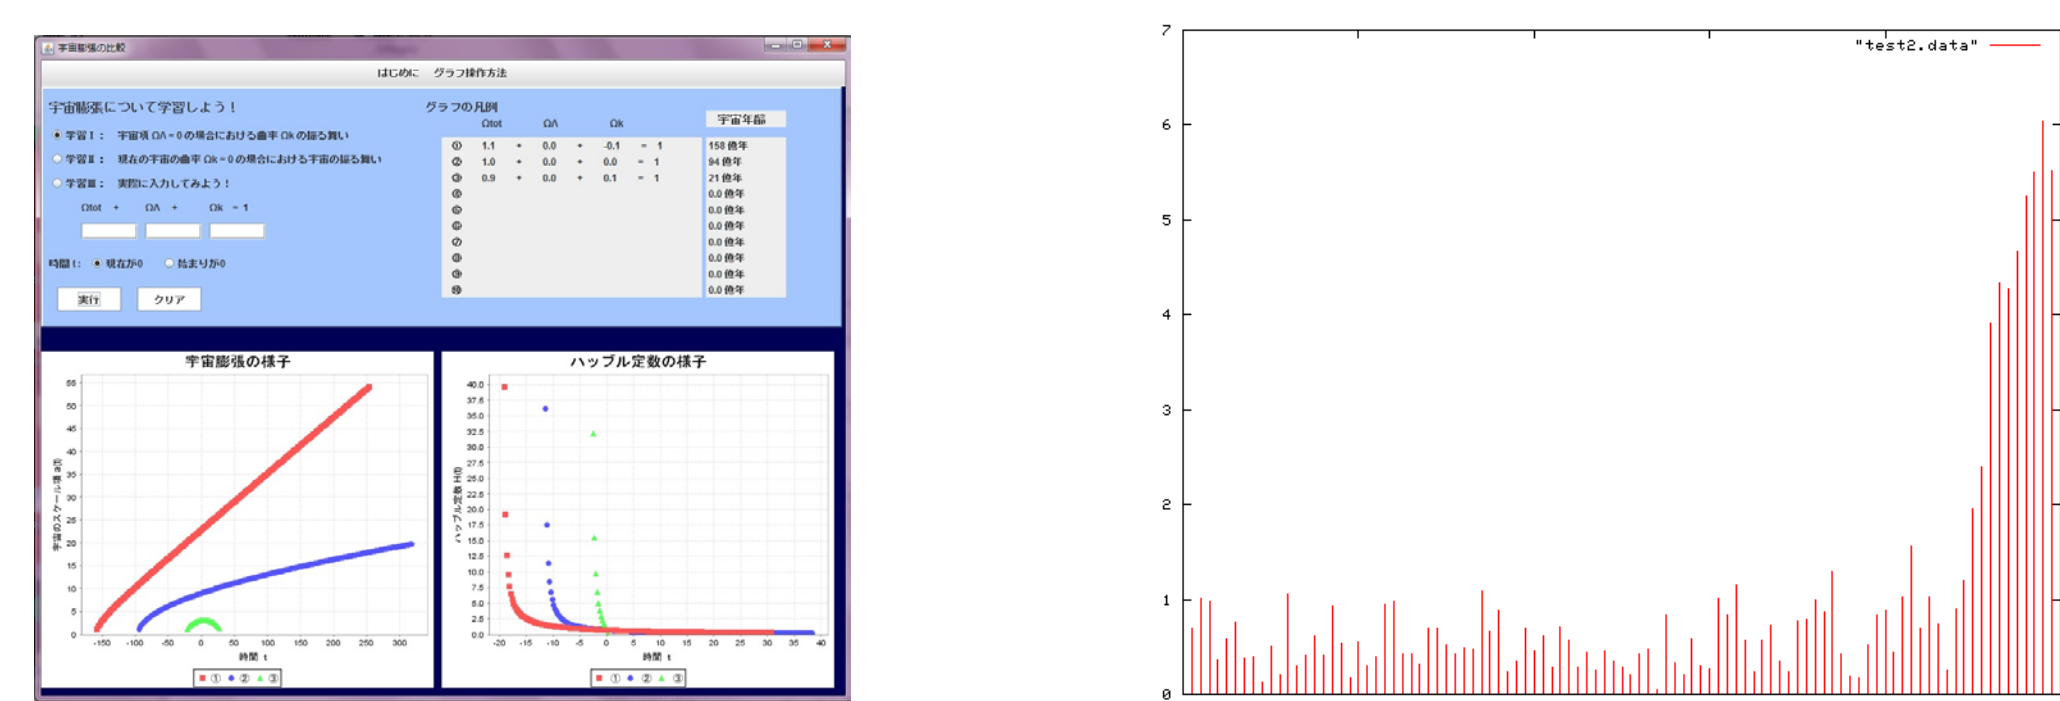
宇宙膨張の比較

はじめに　グラフ操作方法

宇宙膨張について学習しよう！

学習Ⅰ：　宇宙項 ΩΛ = 0 の場合における曲率 Ωk の振る舞い
学習Ⅱ：　現在の宇宙の曲率 Ωk = 0 の場合における宇宙の振る舞い
学習Ⅲ：　実際に入力してみよう！

Ωtot　+　ΩΛ　+　Ωk　= 1

時間 t：　現在が0　始まりが0

実行　クリア

グラフの凡例

| | Ωtot | | ΩΛ | | Ωk | | 宇宙年齢 |
|---|---|---|---|---|---|---|---|
| ① | 1.1 | + | 0.0 | + | -0.1 | = 1 | 158 億年 |
| ② | 1.0 | + | 0.0 | + | 0.0 | = 1 | 94 億年 |
| ③ | 0.9 | + | 0.0 | + | 0.1 | = 1 | 21 億年 |
| ④ | | | | | | | 0.0 億年 |
| ⑤ | | | | | | | 0.0 億年 |
| ⑥ | | | | | | | 0.0 億年 |
| ⑦ | | | | | | | 0.0 億年 |
| ⑧ | | | | | | | 0.0 億年 |
| ⑨ | | | | | | | 0.0 億年 |
| ⑩ | | | | | | | 0.0 億年 |

宇宙膨張の様子

宇宙のスケール因子 a(t)

55 50 45 40 35 30 25 20 15 10 5 0

-150 -100 -50 0 50 100 150 200 250 300

時間 t

① ② ③

ハッブル定数の様子

ハッブル定数 H(t)

40.0 37.5 35.0 32.5 30.0 27.5 25.0 22.5 20.0 17.5 15.0 12.5 10.0 7.5 5.0 2.5 0.0

-20 -15 -10 -5 0 5 10 15 20 25 30 35 40

時間 t

① ② ③

7 6 5 4 3 2 1 0

"test2.data"